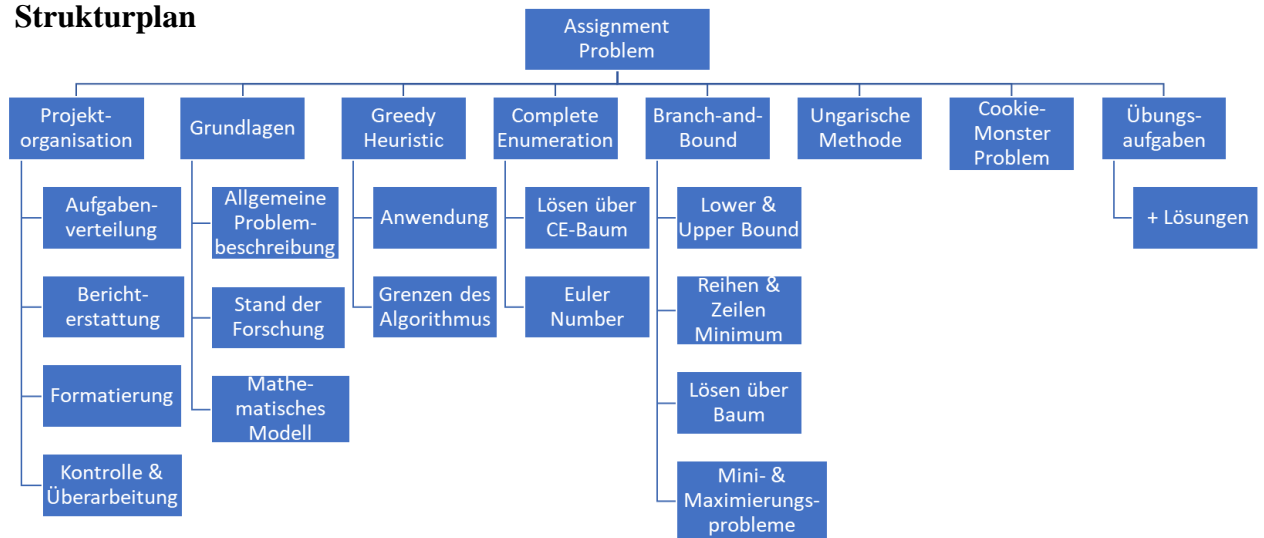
Strukturplan

Assignment Problem

Projektorganisation

Aufgabenverteilung

Berichterstattung

Formatierung

Kontrolle & Überarbeitung

Grundlagen

Allgemeine Problembeschreibung

Stand der Forschung

Mathematisches Modell

Greedy Heuristic

Anwendung

Grenzen des Algorithmus

Complete Enumeration

Lösen über CE-Baum

Euler Number

Branch-and-Bound

Lower & Upper Bound

Reihen & Zeilen Minimum

Lösen über Baum

Mini- & Maximierungsprobleme

Ungarische Methode

Cookie-Monster Problem

Übungsaufgaben

+ Lösungen